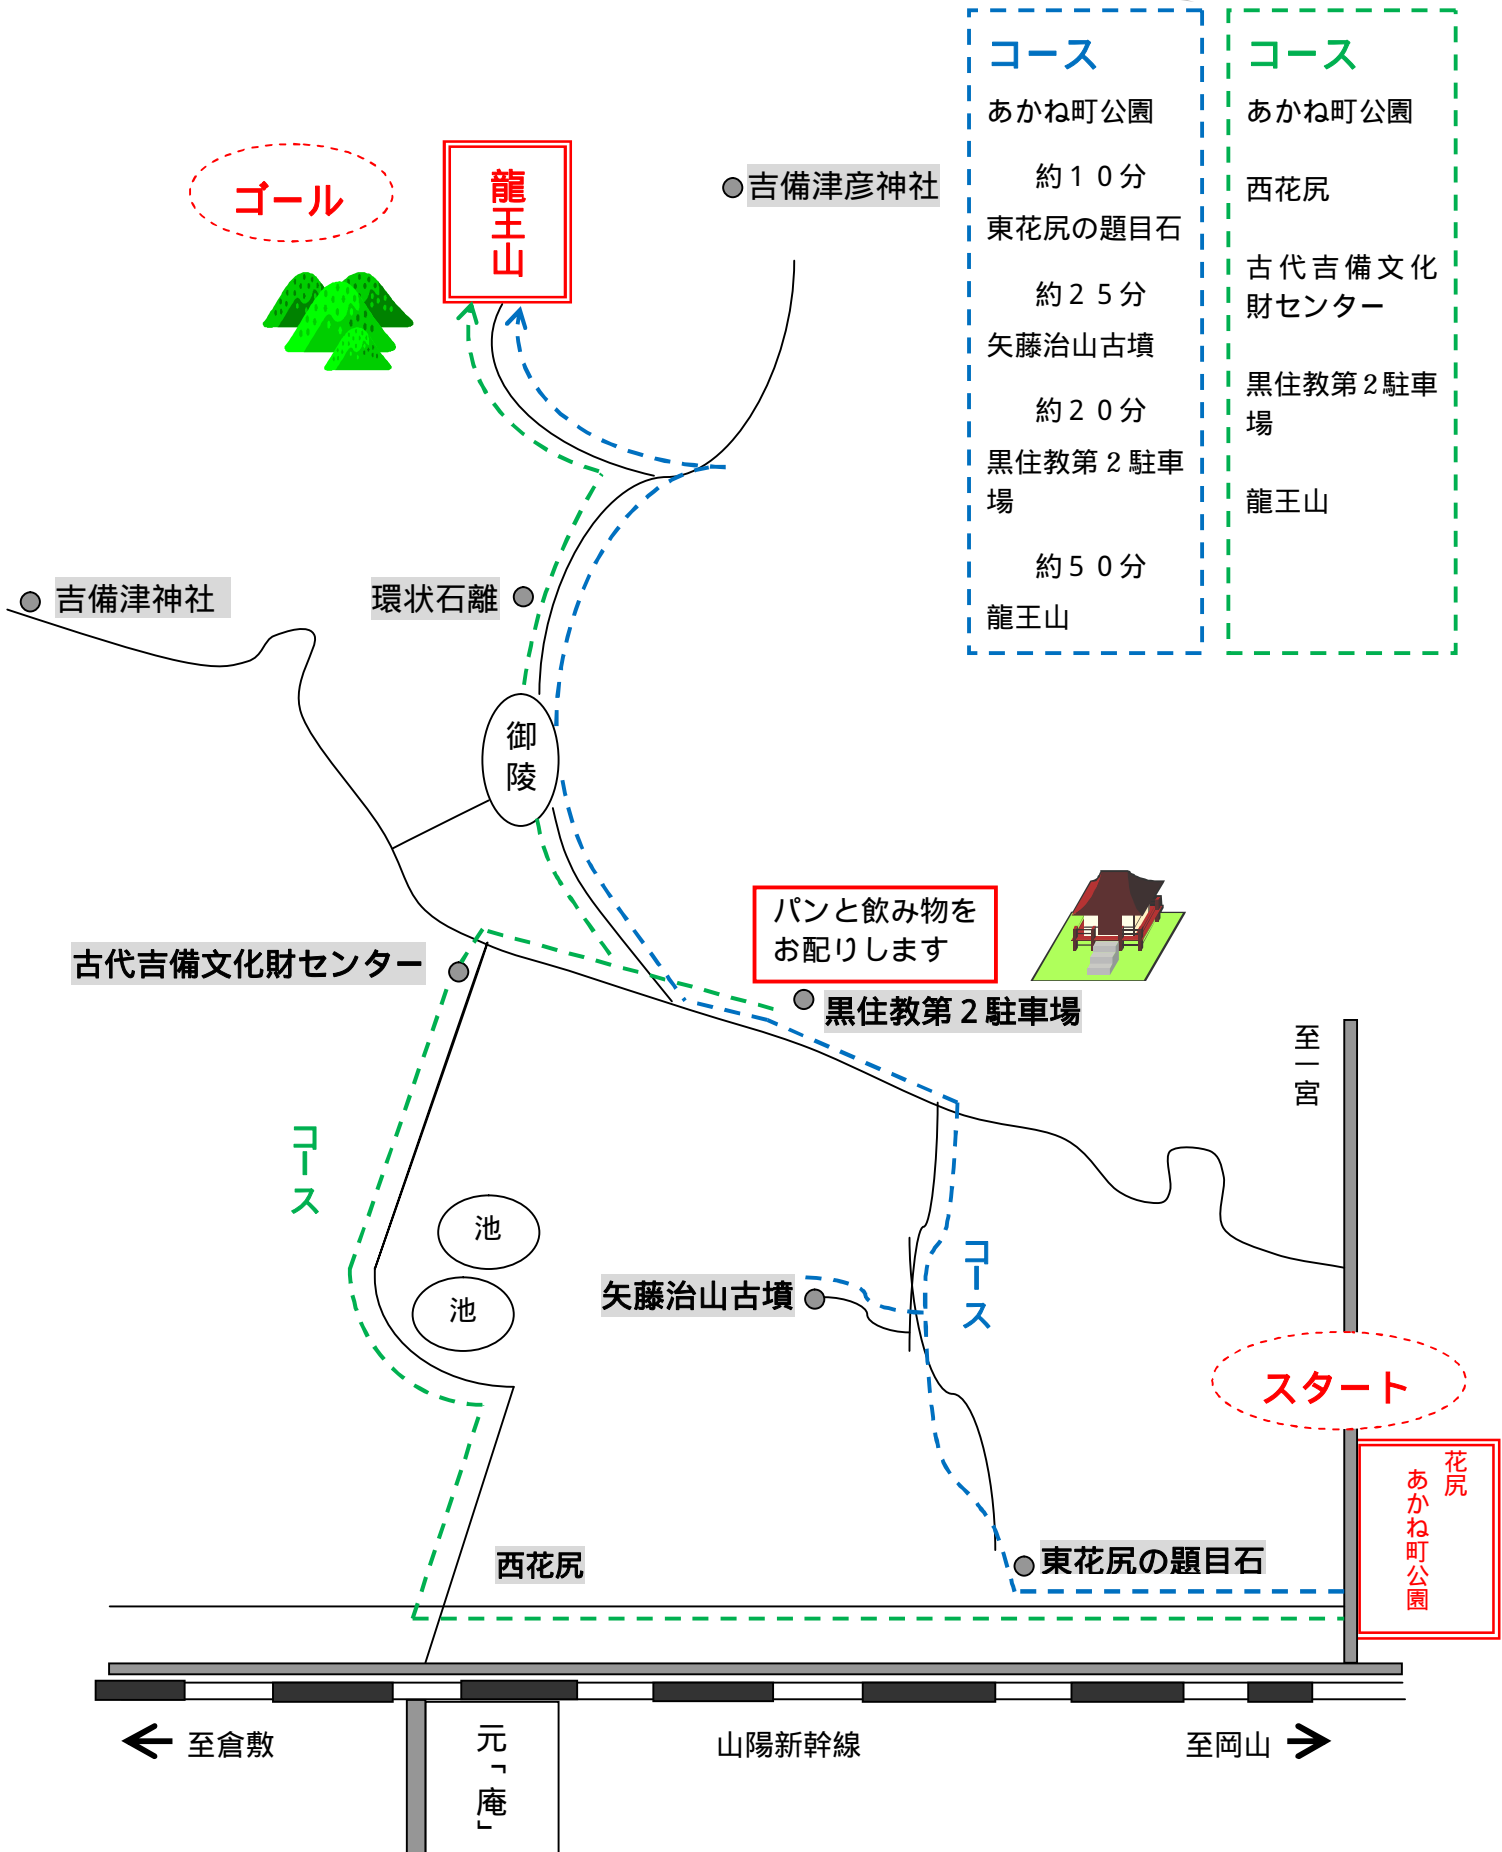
コース
あかね町公園
約１０分
東花尻の題目石
約２５分
矢藤治山古墳
約２０分
黒住教第２駐車場
約５０分
龍王山

コース
あかね町公園
西花尻
古代吉備文化財センター
黒住教第２駐車場
龍王山

ゴール
龍王山
吉備津彦神社
吉備津神社
環状石離
御陵
パンと飲み物をお配りします
古代吉備文化財センター
黒住教第２駐車場
至一宮
コース
池
池
矢藤治山古墳
コース
スタート
花尻
あかね町公園
西花尻
東花尻の題目石
至倉敷
元「庵」
山陽新幹線
至岡山